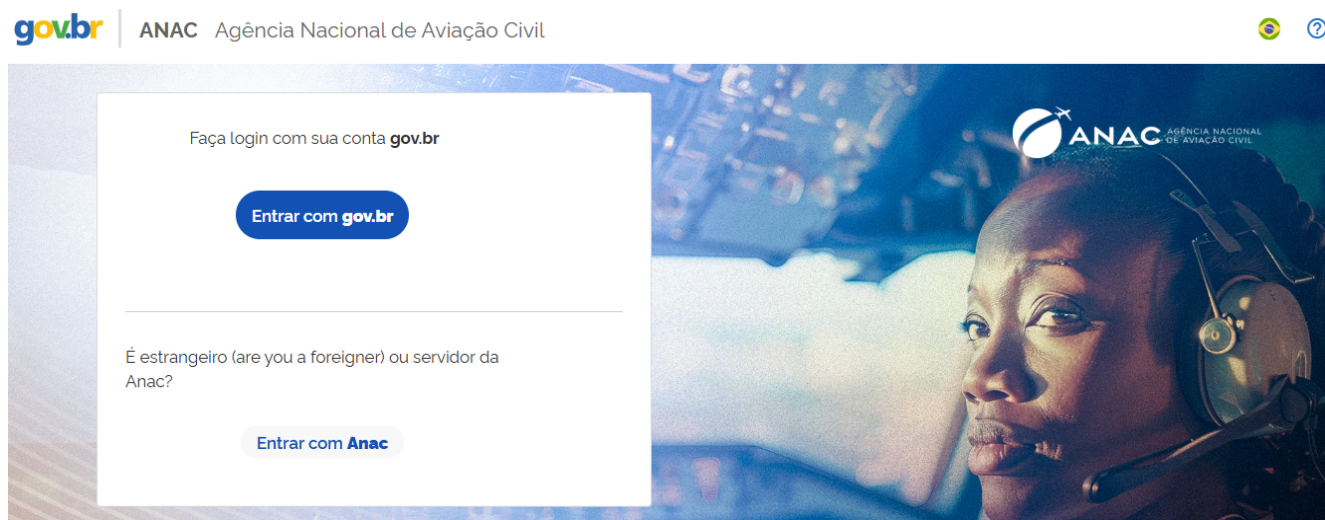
gov.br ANAC Agência Nacional de Aviação Civil

Faça login com sua conta gov.br

Entrar com gov.br

É estrangeiro (are you a foreigner) ou servidor da Anac?

Entrar com Anac

ANAC AGÊNCIA NACIONAL DE AVIAÇÃO CIVIL